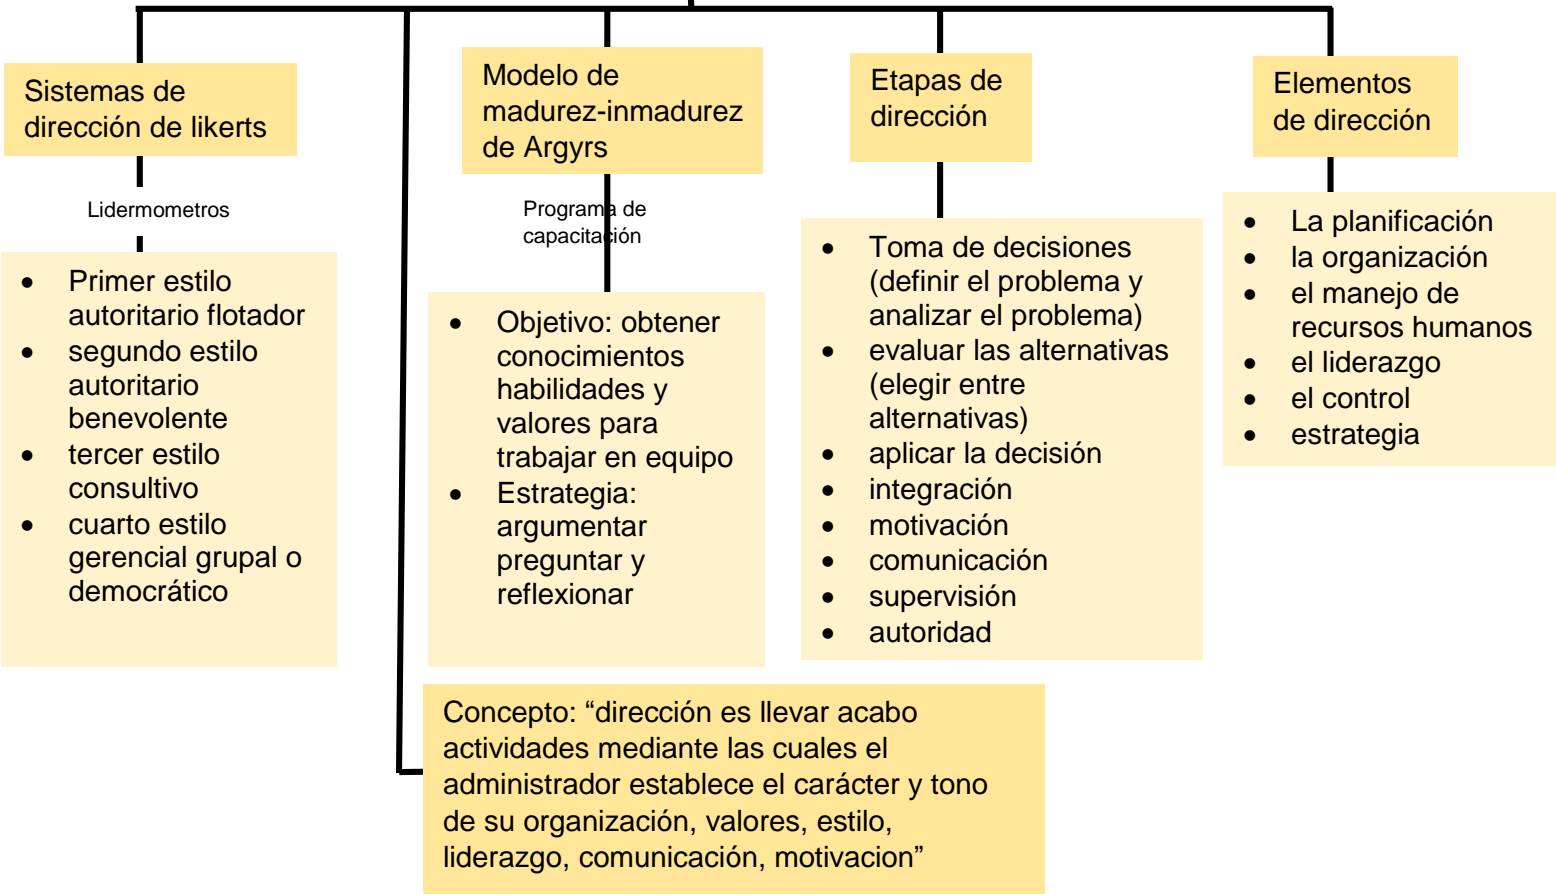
Sistemas de dirección de likerts

Lidermometros

- Primer estilo autoritario flotador
- segundo estilo autoritario benevolente
- tercer estilo consultivo
- cuarto estilo gerencial grupal o democrático

Modelo de madurez-inmadurez de Argyrs

Programa de capacitación

- Objetivo: obtener conocimientos habilidades y valores para trabajar en equipo
- Estrategia: argumentar preguntar y reflexionar

Etapas de dirección

- Toma de decisiones (definir el problema y analizar el problema)
- evaluar las alternativas (elegir entre alternativas)
- aplicar la decisión
- integración
- motivación
- comunicación
- supervisión
- autoridad

Elementos de dirección

- La planificación
- la organización
- el manejo de recursos humanos
- el liderazgo
- el control
- estrategia

Concepto: “dirección es llevar acabo actividades mediante las cuales el administrador establece el carácter y tono de su organización, valores, estilo, liderazgo, comunicación, motivacion”